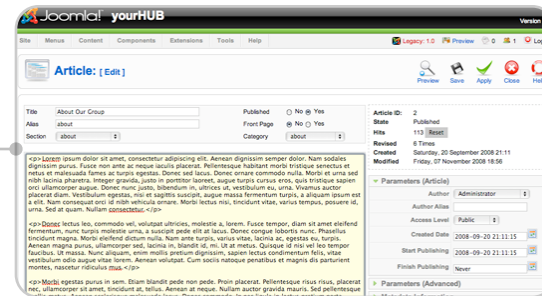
Joomla! yourHUB

Version

Site Menus Content Components Extensions Tools Help

Legacy: 1.0 Preview 0 1 Lo

Article: [ Edit ]

Preview Save Apply Close Hel

Title About Our Group
Alias about
Section about

Published No Yes
Front Page No Yes
Category about

Article ID: 2
State Published
Hits 113 Reset
Revised 6 Times
Created Saturday, 20 September 2008 21:11
Modified Friday, 07 November 2008 18:56

<p>Lorem ipsum dolor sit amet, consectetur adipiscing elit. Aenean dignissim semper dolor. Nam sodales dignissim purus. Fusce non ante ac neque iaculis placerat. Pellentesque habitant morbi tristique senectus et netus et malesuada fames ac turpis egestas. Donec sed lacus. Donec ornare commodo nulla. Morbi et urna sed nibh lacinia pharetra. Integer gravida, justo in porttitor laoreet, augue turpis cursus eros, quis tristique sapien orci ullamcorper augue. Donec nunc justo, bibendum in, ultrices ut, vestibulum eu, urna. Vivamus auctor placerat diam. Vestibulum egestas, nisi et sagittis suscipit, augue massa fermentum turpis, a aliquam ipsum est a elit. Nam consequat orci id nibh vehicula ornare. Morbi lectus nisi, tincidunt vitae, varius tempus, posuere id, urna. Sed at quam. Nullam consectetur.</p>

<p>Donec lectus leo, commodo vel, volutpat ultricies, molestie a, lorem. Fusce tempor, diam sit amet eleifend fermentum, nunc turpis molestie urna, a suscipit pede elit at lacus. Donec congue lobortis nunc. Phasellus tincidunt magna. Morbi eleifend dictum nulla. Nam tempus, varius vitae, lacinia ac, egestas eu, turpis. Aenean magna purus, ullamcorper sed, lacinia in, blandit id, mi. Ut at metus. Quisque id nisi vel leo tempor faucibus. Ut massa. Nunc aliquam, enim mollis pretium dignissim, sapien lectus condimentum felis, vitae vestibulum augue odio vitae lorem. Aenean volutpat. Cum sociis natoque penatibus et magnis dis parturient montes, nascetur ridiculus mus.</p>

<p>Morbi egestas purus in sem. Etiam blandit pede non pede. Proin placerat. Pellentesque risus risus, placerat nec, ullamcorper sit amet, tincidunt at, tellus. Aenean at neque. Nullam auctor gravida mauris. Sed pellentesque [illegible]

Parameters (Article)
Author Administrator
Author Alias
Access Level Public
Created Date 2008-09-20 21:11:15
Start Publishing 2008-09-20 21:11:15
Finish Publishing Never

Parameters (Advanced)
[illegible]